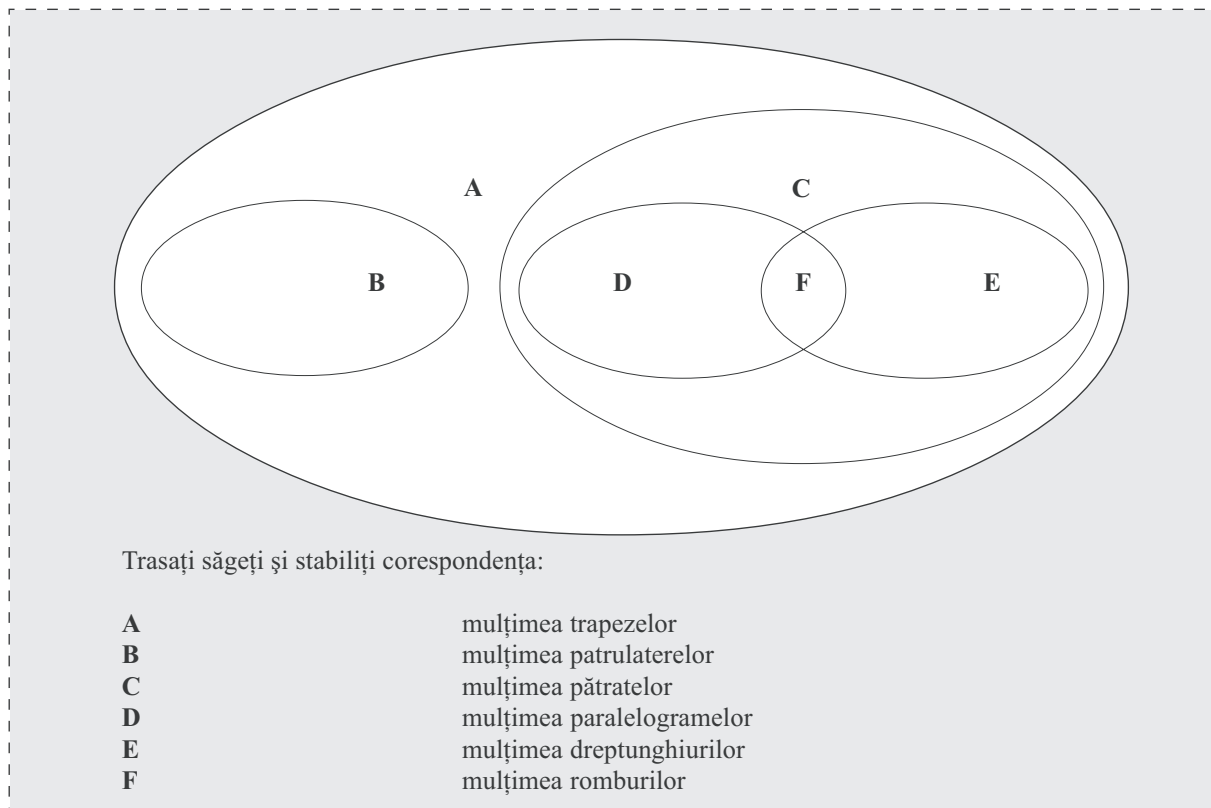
A

C

B

D

F

E

Trasați săgeți şi stabiliți corespondența:

| | |
|---|---|
| **A** | mulțimea trapezelor |
| **B** | mulțimea patrulaterelor |
| **C** | mulțimea pătratelor |
| **D** | mulțimea paralelogramelor |
| **E** | mulțimea dreptunghiurilor |
| **F** | mulțimea romburilor |